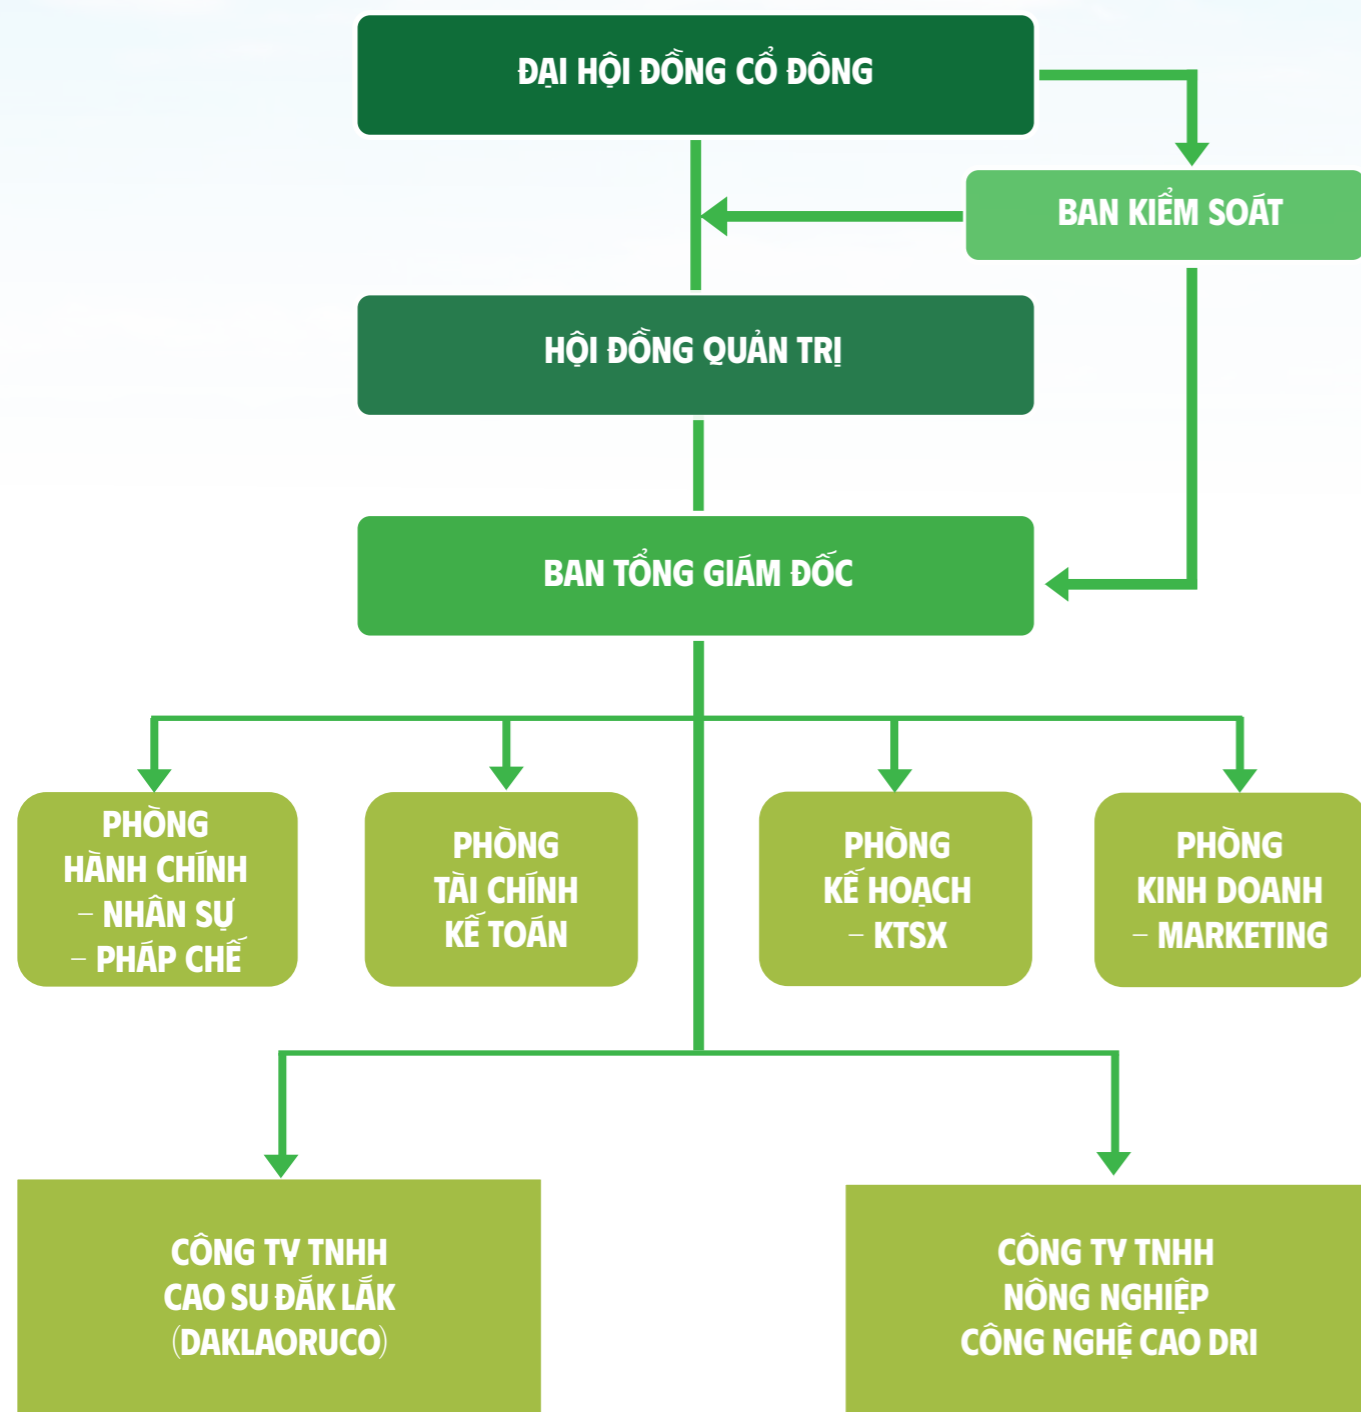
ĐẠI HỘI ĐỒNG CỔ ĐÔNG

BAN KIỂM SOÁT

HỘI ĐỒNG QUẢN TRỊ

BAN TỔNG GIÁM ĐỐC

PHÒNG HÀNH CHÍNH – NHÂN SỰ – PHÁP CHẾ

PHÒNG TÀI CHÍNH KẾ TOÁN

PHÒNG KẾ HOẠCH – KTSX

PHÒNG KINH DOANH – MARKETING

CÔNG TY TNHH CAO SU ĐẮK LẮK (DAKLAORUCO)

CÔNG TY TNHH NÔNG NGHIỆP CÔNG NGHỆ CAO DRI